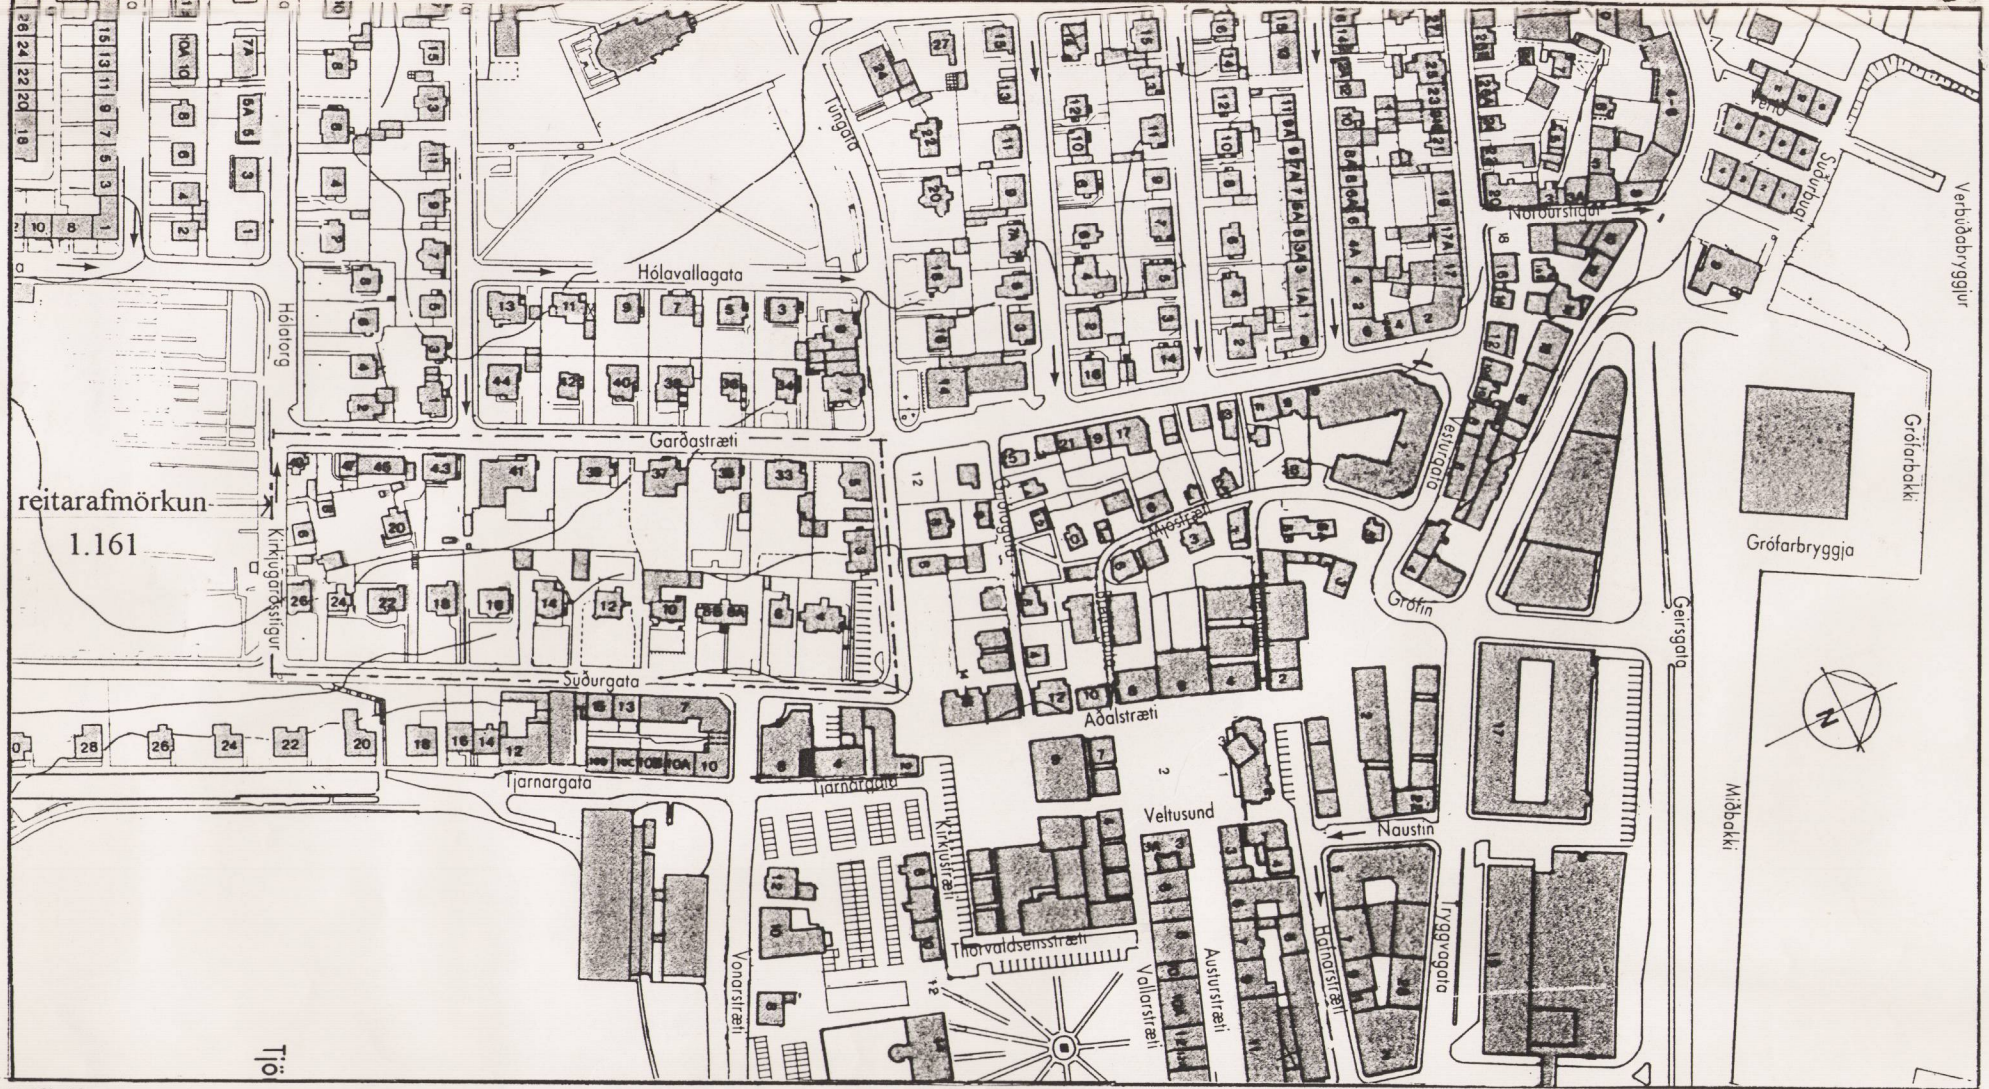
reitarafmörkun
1.161

Hólavallagata
Hólatorg
Garðastræti
Kirkjugarðsstígur
Suðurgata
Tjarnargata
Túngata
Aðalstræti
Mjóstræti
Grjótagata
Vesturgata
Norðurstígur
Suðurbugt
Verbúðabryggjur
Grófarbakki
Grófarbryggja
Grófin
Geirsgata
Miðbakki
Naustin
Tryggvagata
Hafnarstræti
Austurstræti
Vallarstræti
Veltusund
Thorvaldsensstræti
Kirkjustræti
Vonarstræti
Tjö

13
11
9
7
5
3
44
42
40
38
36
34
46
43
41
39
37
35
33
20
26
24
22
18
16
14
12
10
8
28
17
15
27
21
2
1
4
6